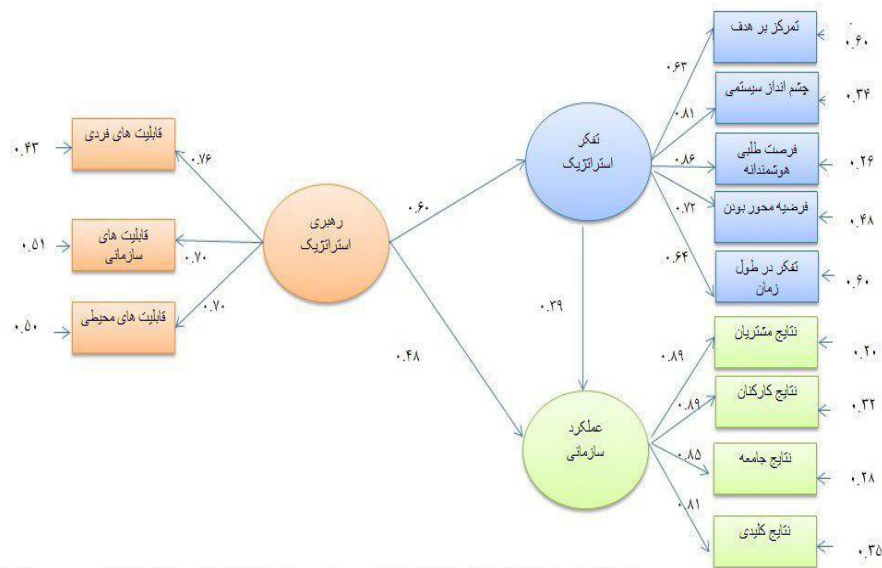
تمرکز بر هدف
۰.۶۰
۰.۶۳
چشم انداز سیستمی
۰.۳۴
۰.۸۱
قابلیت های فردی
۰.۴۳
۰.۷۶
تفکر استراتژیک
فرصت طلبی هوشمندانه
۰.۲۶
۰.۸۶
فرضیه محور بودن
۰.۴۸
۰.۷۲
رهبری استراتژیک
۰.۶۰
قابلیت های سازمانی
۰.۵۱
۰.۷۰
تفکر در طول زمان
۰.۶۰
۰.۶۴
قابلیت های محیطی
۰.۵۰
۰.۷۰
۰.۳۹
نتایج مشتریان
۰.۲۰
۰.۸۹
۰.۴۸
نتایج کارکنان
۰.۳۲
۰.۸۹
عملکرد سازمانی
نتایج جامعه
۰.۲۸
۰.۸۵
۰.۸۱
نتایج کلیدی
۰.۳۵